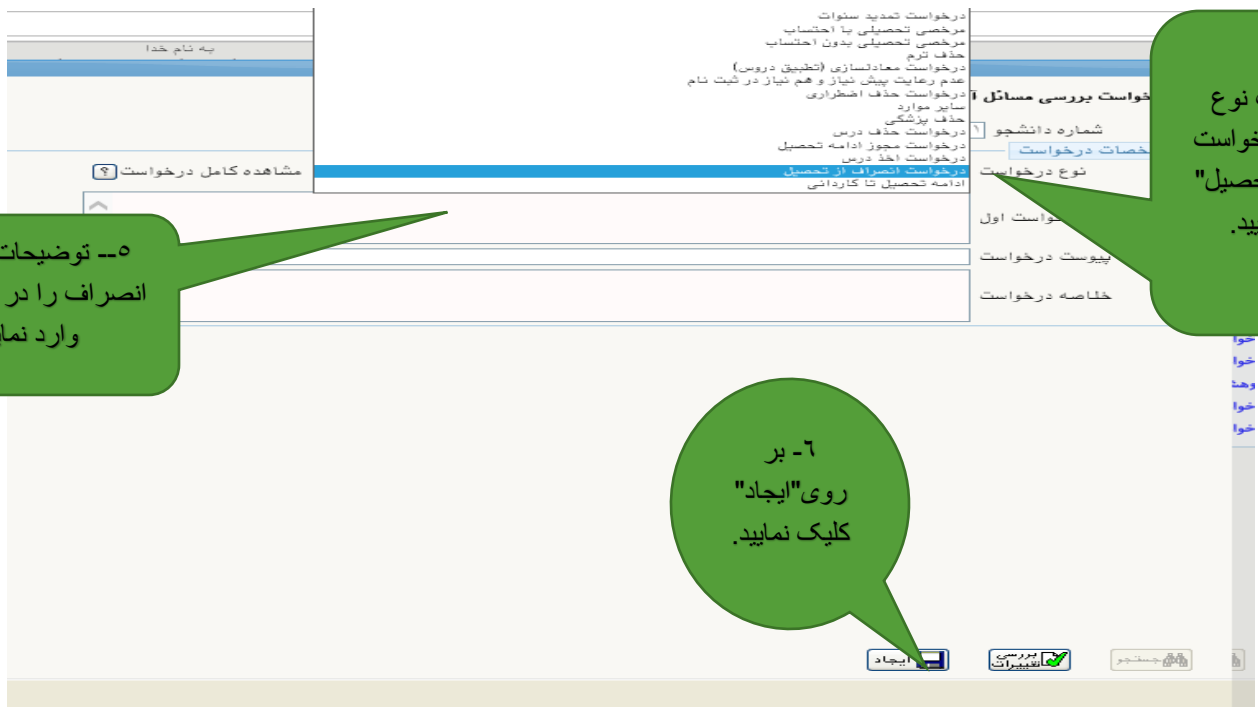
به نام خدا

درخواست تمدید سنوات
مرخصی تحصیلی با احتساب
مرخصی تحصیلی بدون احتساب
حذف ترم
درخواست معادلسازی (تطبیق دروس)
عدم رعایت پیش نیاز و هم نیاز در ثبت نام
درخواست حذف اضطراری
سایر موارد
حذف پزشکی
درخواست حذف درس
درخواست مجوز ادامه تحصیل
درخواست اخذ درس
درخواست انصراف از تحصیل
ادامه تحصیل تا کاردانی

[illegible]خواست بررسی مسائل آ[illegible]

شماره دانشجو 1
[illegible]خصات درخواست
مشاهده کامل درخواست ?
نوع درخواست
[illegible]خواست اول
پیوست درخواست
خلاصه درخواست

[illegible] نوع
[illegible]خواست
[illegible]حصیل"
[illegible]یید.

٥-- توضیحات
انصراف را در
وارد نما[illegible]

٦- بر
روی"ایجاد"
کلیک نمایید.

ایجاد
بررسی تغییرات
جستجو

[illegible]خوا
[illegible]خوا
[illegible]وهش
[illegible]خوا
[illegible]خوا